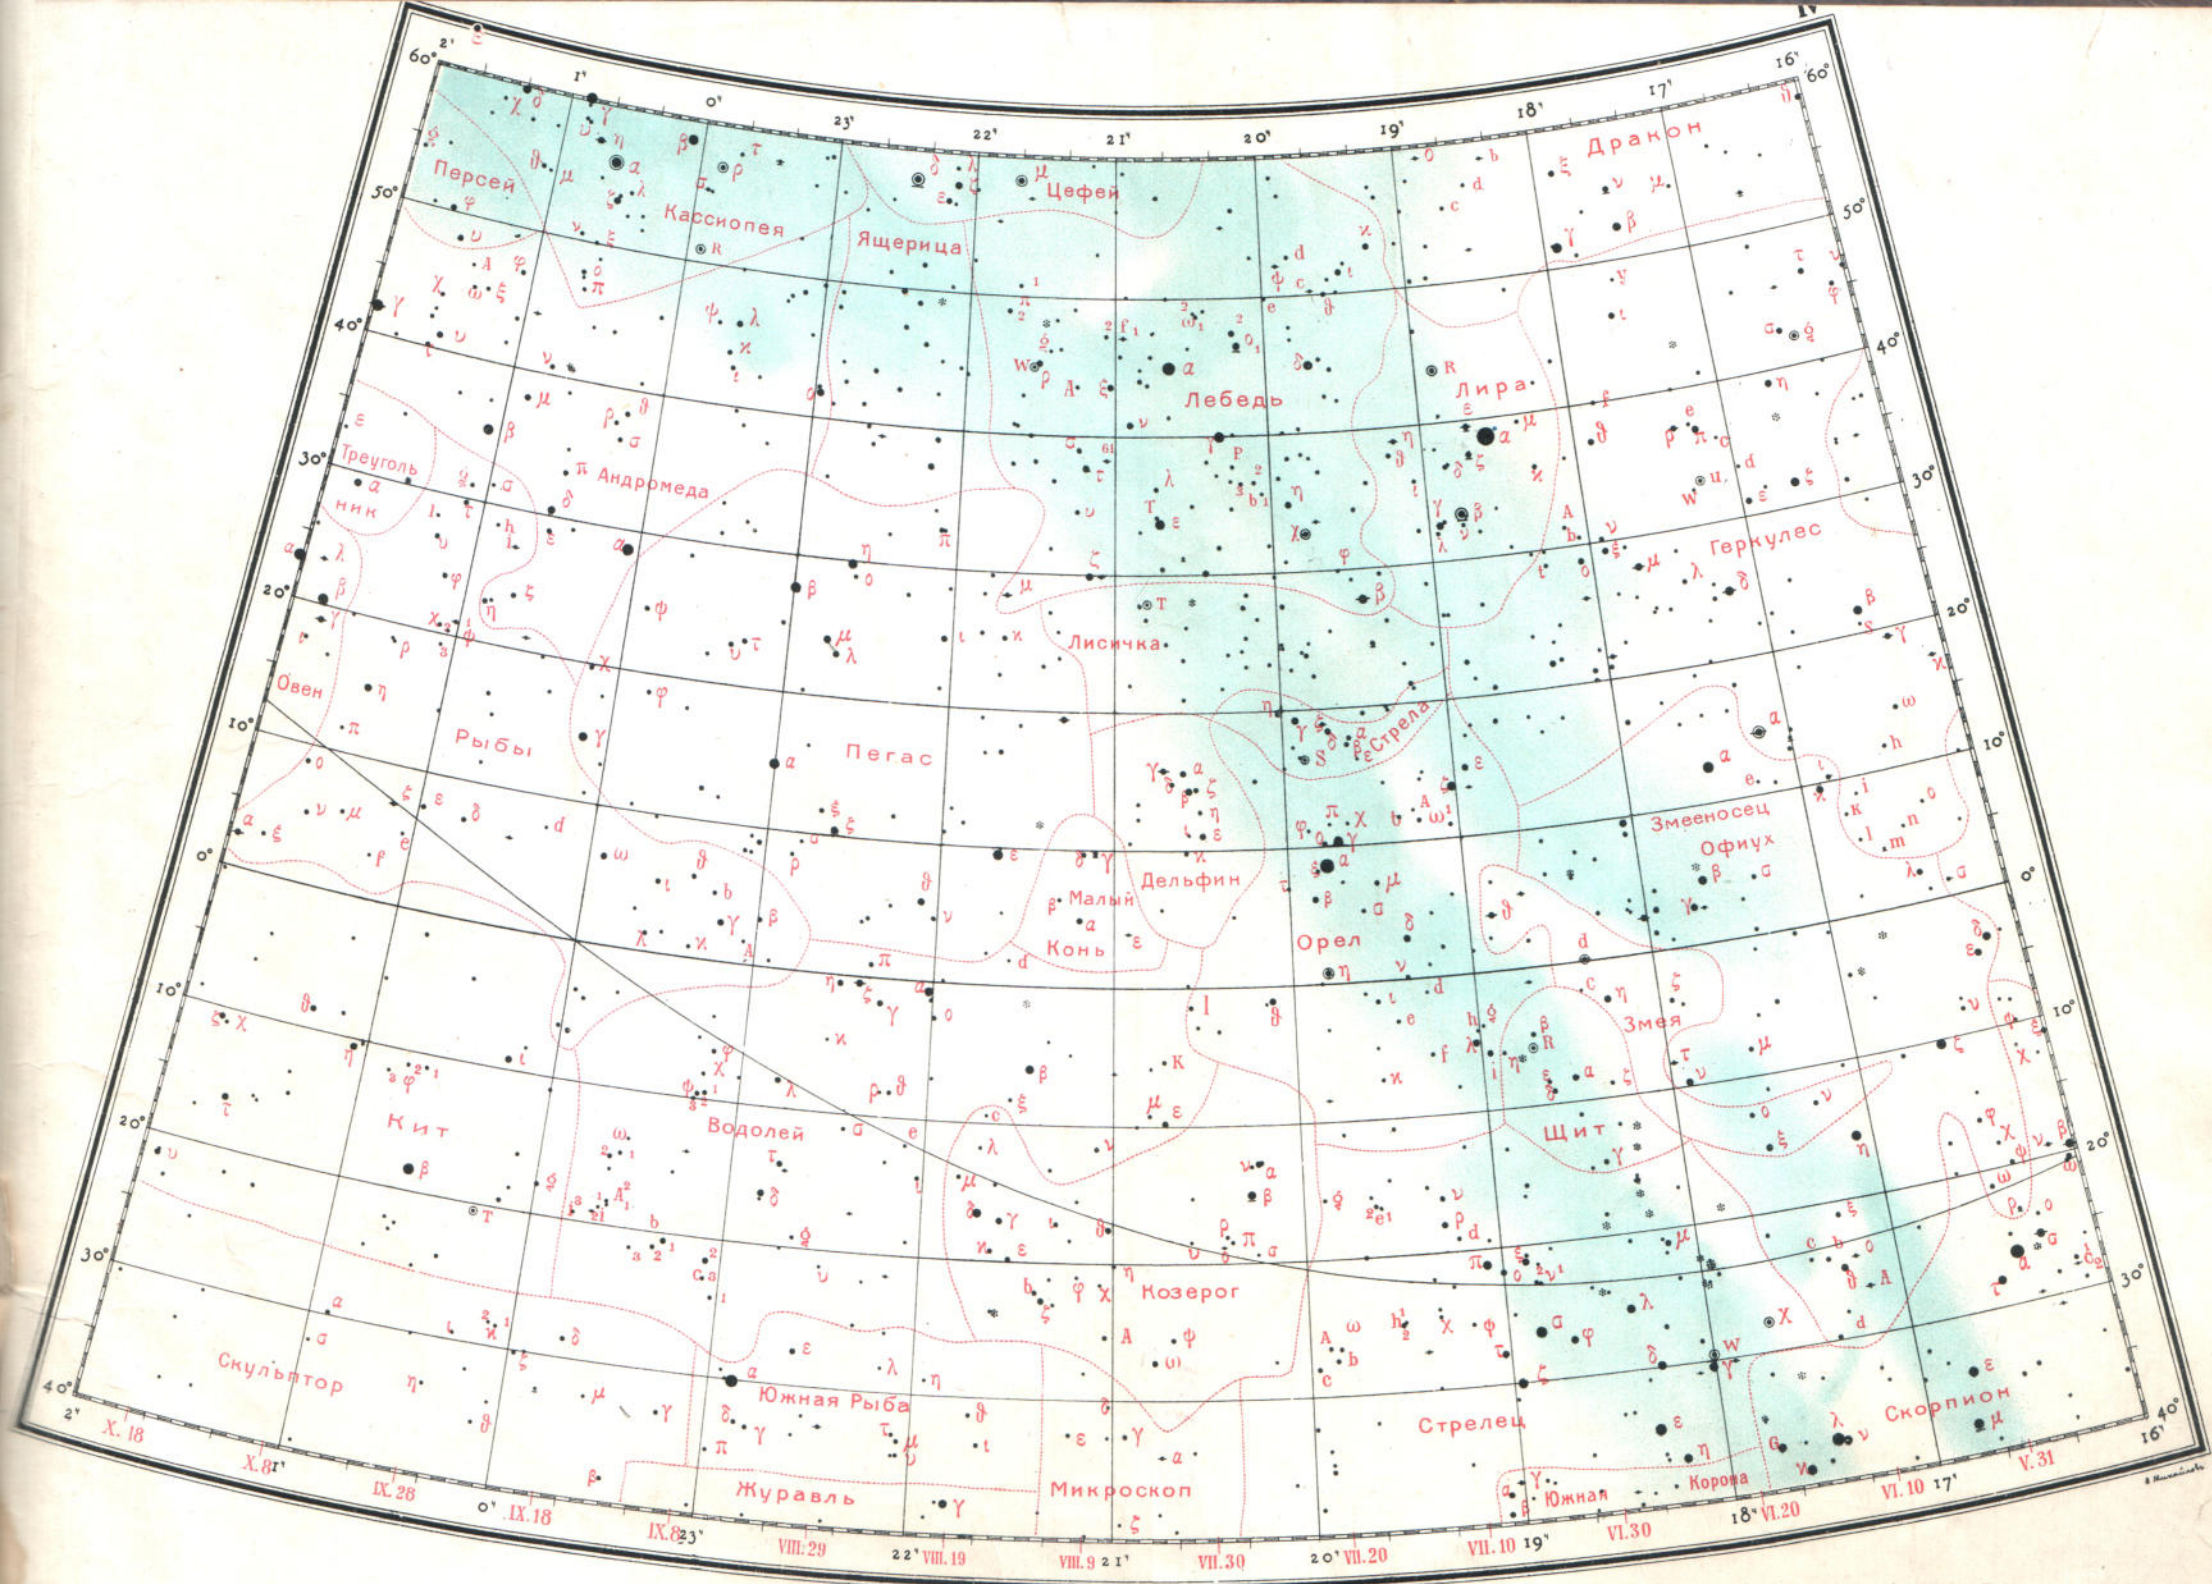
IV

60° 2ʰ 1ʰ 0ʰ 23ʰ 22ʰ 21ʰ 20ʰ 19ʰ 18ʰ 17ʰ 16ʰ 60°

Персей

Кассиопея

Ящерица

Цефей

Дракон

Лебедь

Лира

Треуголь ник

Андромеда

Геркулес

Лисичка

Овен

Рыбы

Пегас

Стрела

Змееносец Офиух

Малый Конь

Дельфин

Орел

Змея

Кит

Водолей

Щит

Козерог

Скульптор

Южная Рыба

Стрелец

Скорпион

Журавль

Микроскоп

Южная Корона

50° 40° 30° 20° 10° 0° 10° 20° 30° 40°

X. 18 X. 8 IX. 28 IX. 18 IX. 8 VIII. 29 VIII. 19 VIII. 9 VII. 30 VII. 20 VII. 10 VI. 30 VI. 20 VI. 10 V. 31

2ʰ 1ʰ 0ʰ 23ʰ 22ʰ 21ʰ 20ʰ 19ʰ 18ʰ 17ʰ 16ʰ